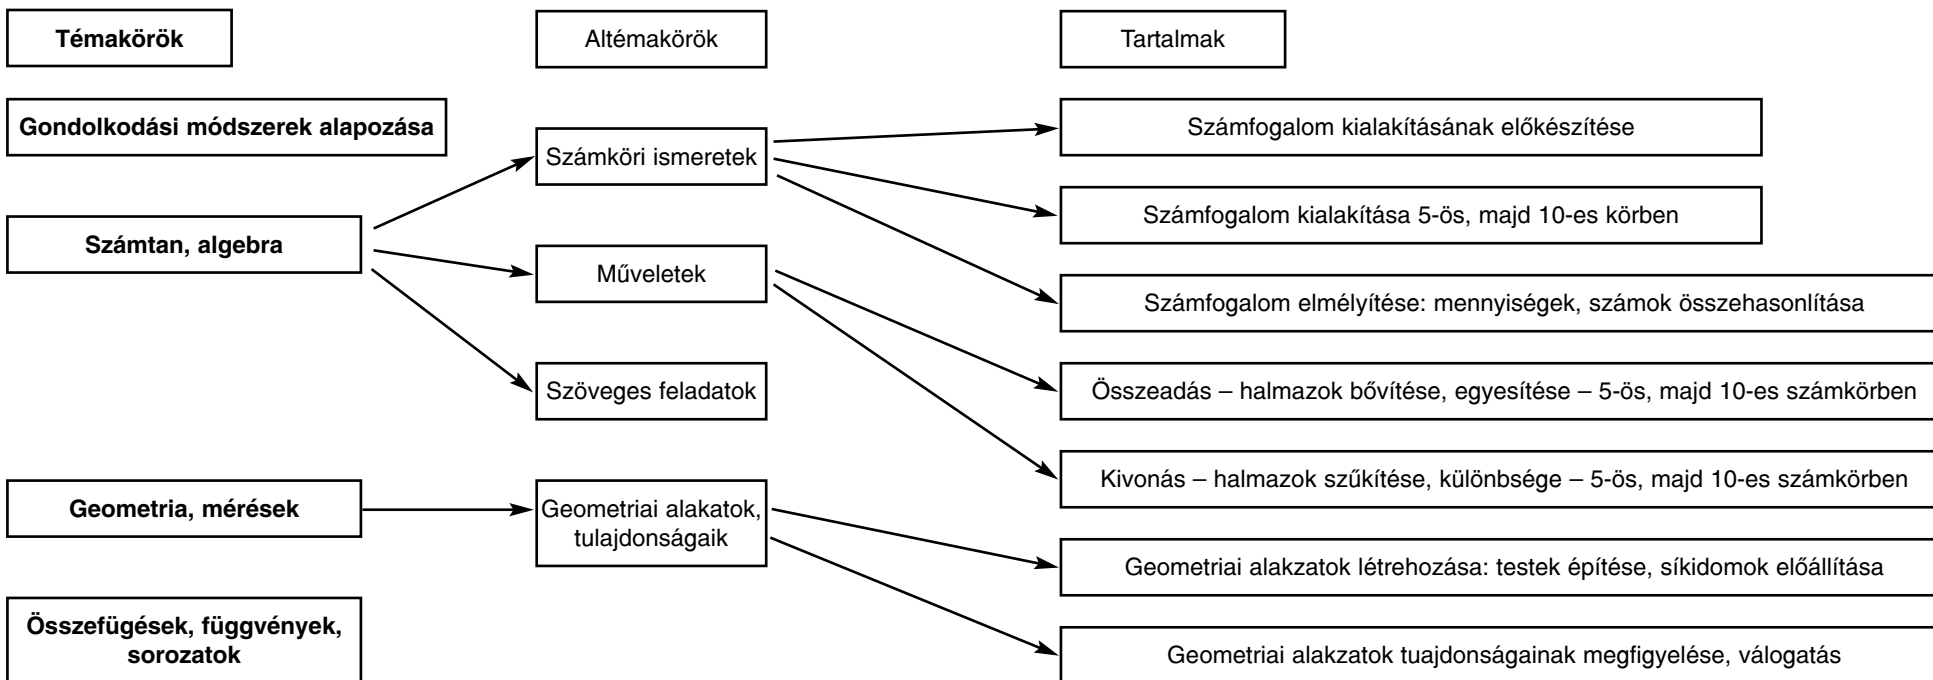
Témakörök

Altémakörök

Tartalmak

Gondolkodási módszerek alapozása

Számköri ismeretek

Számfogalom kialakításának előkészítése

Számfogalom kialakítása 5-ös, majd 10-es körben

Számtan, algebra

Műveletek

Számfogalom elmélyítése: mennyiségek, számok összehasonlítása

Szöveges feladatok

Összeadás – halmazok bővítése, egyesítése – 5-ös, majd 10-es számkörben

Kivonás – halmazok szűkítése, különbsége – 5-ös, majd 10-es számkörben

Geometria, mérések

Geometriai alakatok, tulajdonságaik

Geometriai alakzatok létrehozása: testek építése, síkidomok előállítása

Összefügések, függvények, sorozatok

Geometriai alakzatok tuajdonságainak megfigyelése, válogatás